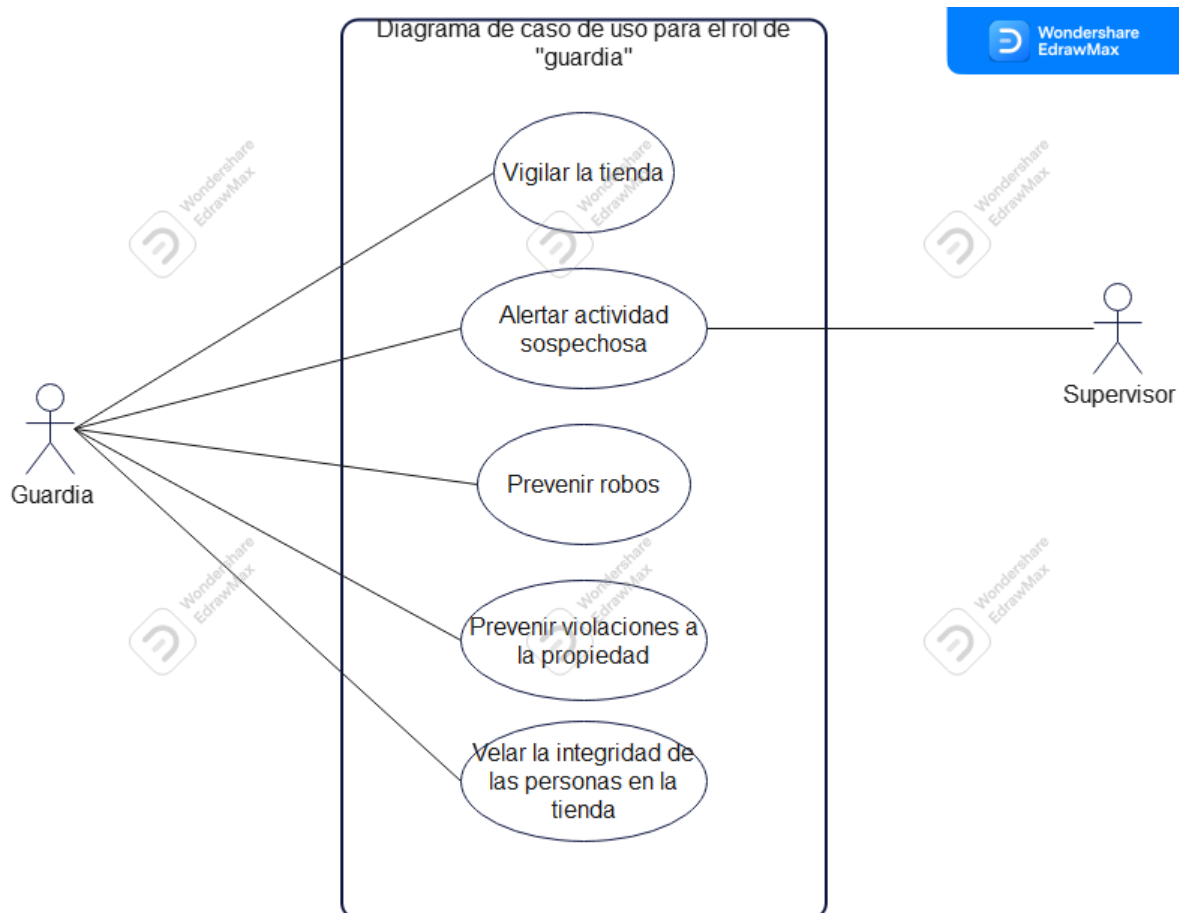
Diagrama de caso de uso para el rol de "guardia"

Wondershare EdrawMax

Vigilar la tienda

Alertar actividad sospechosa

Prevenir robos

Prevenir violaciones a la propiedad

Velar la integridad de las personas en la tienda

Guardia

Supervisor

Wondershare EdrawMax
Wondershare EdrawMax
Wondershare EdrawMax
Wondershare EdrawMax
Wondershare EdrawMax
Wondershare EdrawMax